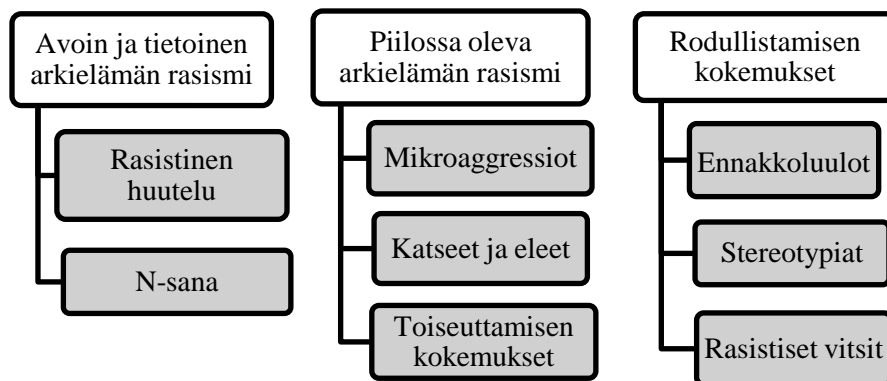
Avoin ja tietoinen arkielämän rasismi

Rasistinen huutelu

N-sana

Piilossa oleva arkielämän rasismi

Mikroaggressiot

Katseet ja eleet

Toiseuttamisen kokemukset

Rodullistamisen kokemukset

Ennakkoluulot

Stereotypiat

Rasistiset vitsit